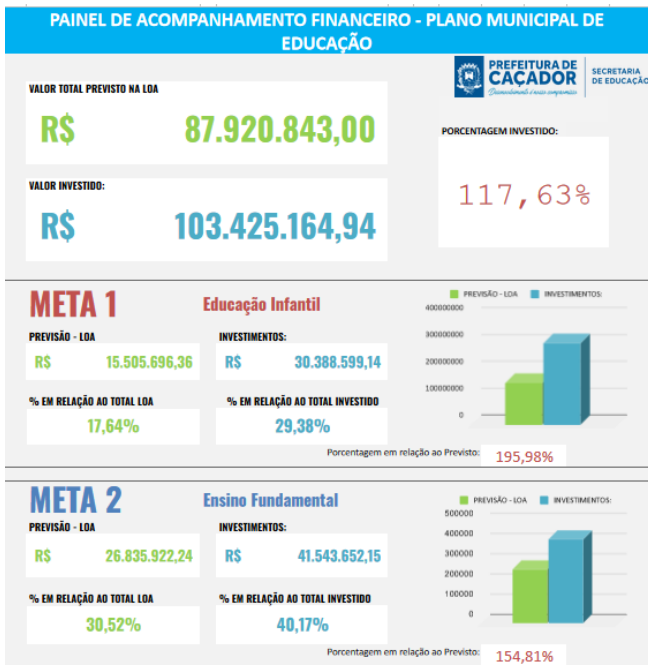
PAINEL DE ACOMPANHAMENTO FINANCEIRO - PLANO MUNICIPAL DE EDUCAÇÃO

PREFEITURA DE CAÇADOR
Desenvolvimento é nosso compromisso
SECRETARIA DE EDUCAÇÃO

VALOR TOTAL PREVISTO NA LOA
R$ 87.920.843,00

VALOR INVESTIDO:
R$ 103.425.164,94

PORCENTAGEM INVESTIDO:
117,63%

META 1
Educação Infantil

PREVISÃO - LOA
R$ 15.505.696,36

INVESTIMENTOS:
R$ 30.388.599,14

% EM RELAÇÃO AO TOTAL LOA
17,64%

% EM RELAÇÃO AO TOTAL INVESTIDO
29,38%

PREVISÃO - LOA
INVESTIMENTOS:
400000000
300000000
200000000
100000000
0

Porcentagem em relação ao Previsto:
195,98%

META 2
Ensino Fundamental

PREVISÃO - LOA
R$ 26.835.922,24

INVESTIMENTOS:
R$ 41.543.652,15

% EM RELAÇÃO AO TOTAL LOA
30,52%

% EM RELAÇÃO AO TOTAL INVESTIDO
40,17%

PREVISÃO - LOA
INVESTIMENTOS:
500000
400000
300000
200000
100000
0

Porcentagem em relação ao Previsto:
154,81%